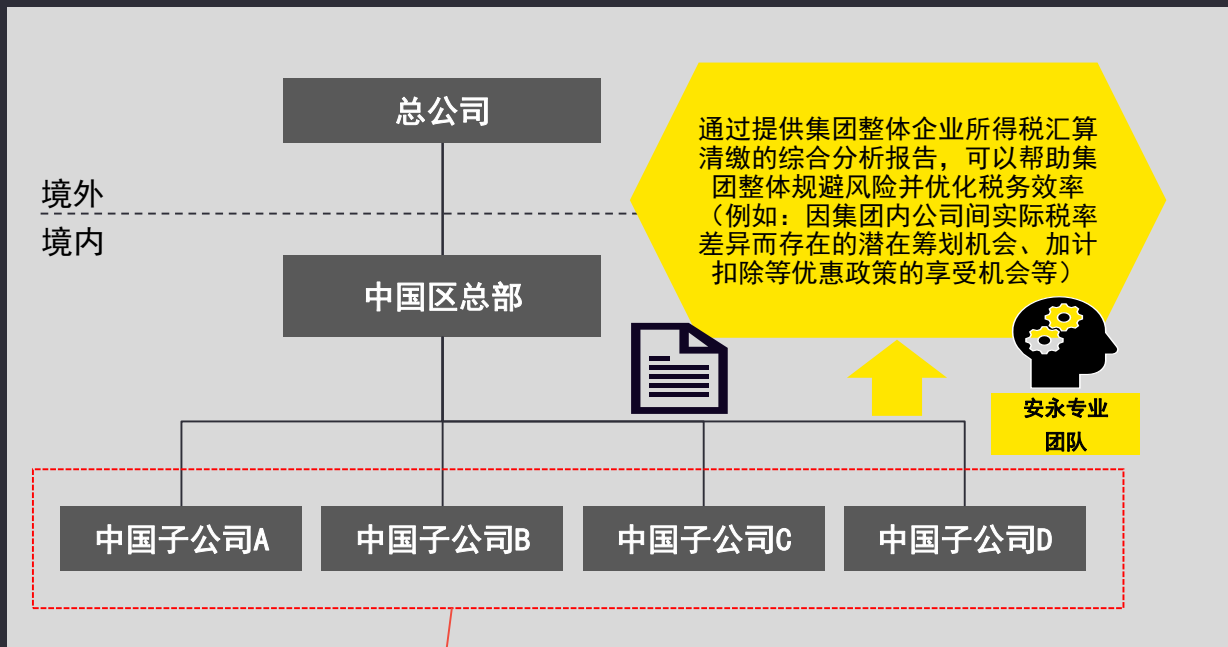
总公司

境外

境内

中国区总部

通过提供集团整体企业所得税汇算清缴的综合分析报告，可以帮助集团整体规避风险并优化税务效率（例如：因集团内公司间实际税率差异而存在的潜在筹划机会、加计扣除等优惠政策的享受机会等）

安永专业团队

中国子公司A

中国子公司B

中国子公司C

中国子公司D